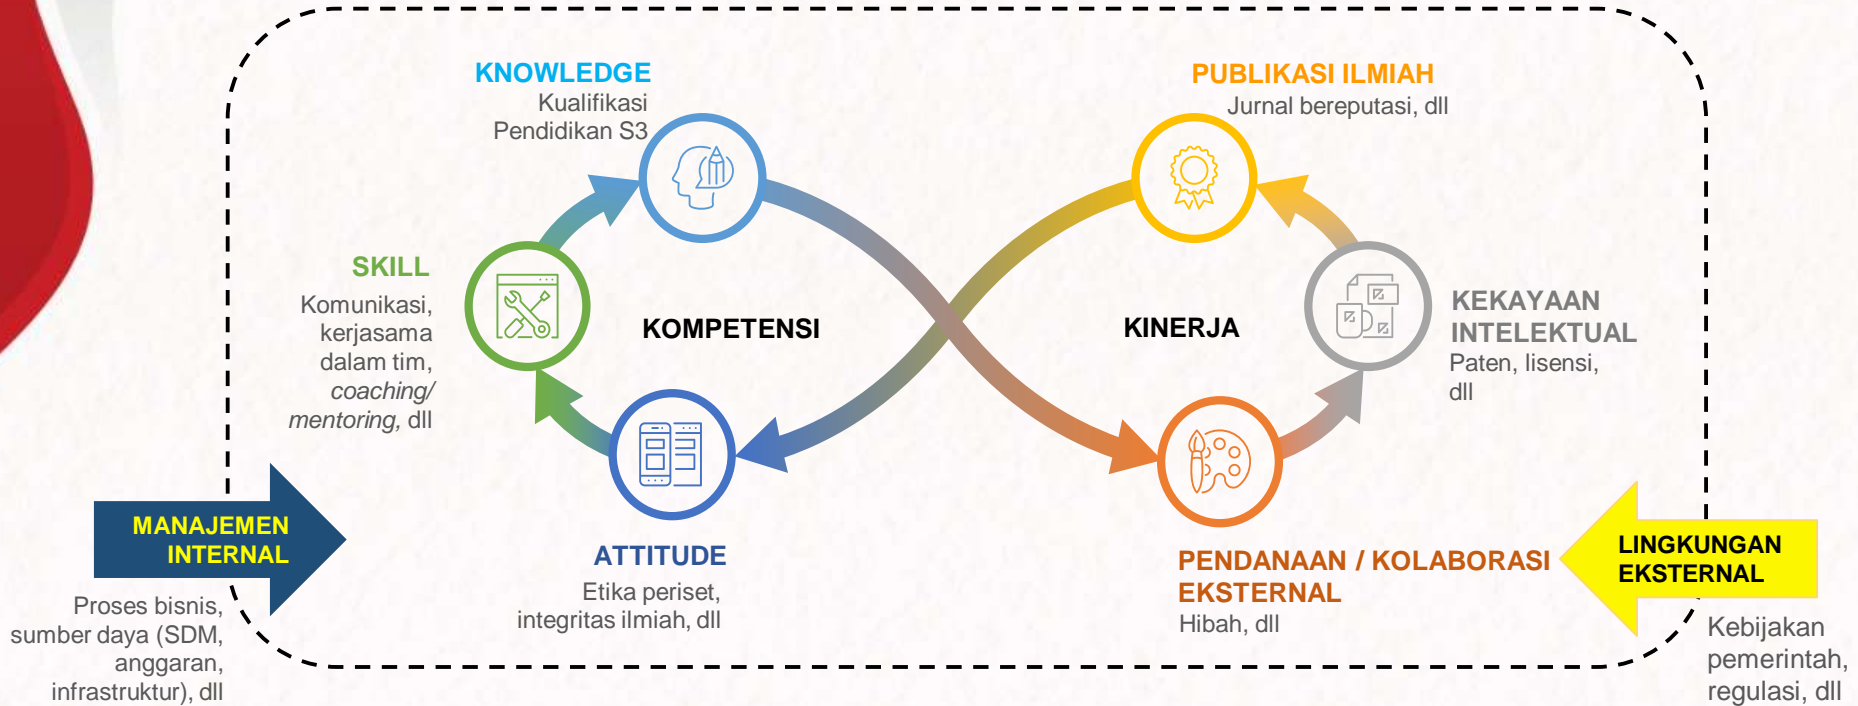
KNOWLEDGE
Kualifikasi Pendidikan S3

PUBLIKASI ILMIAH
Jurnal bereputasi, dll

SKILL
Komunikasi, kerjasama dalam tim, *coaching/ mentoring*, dll

KOMPETENSI

KINERJA

KEKAYAAN INTELEKTUAL
Paten, lisensi, dll

MANAJEMEN INTERNAL
Proses bisnis, sumber daya (SDM), anggaran, infrastruktur), dll

ATTITUDE
Etika periset, integritas ilmiah, dll

PENDANAAN / KOLABORASI EKSTERNAL
Hibah, dll

LINGKUNGAN EKSTERNAL
Kebijakan pemerintah, regulasi, dll